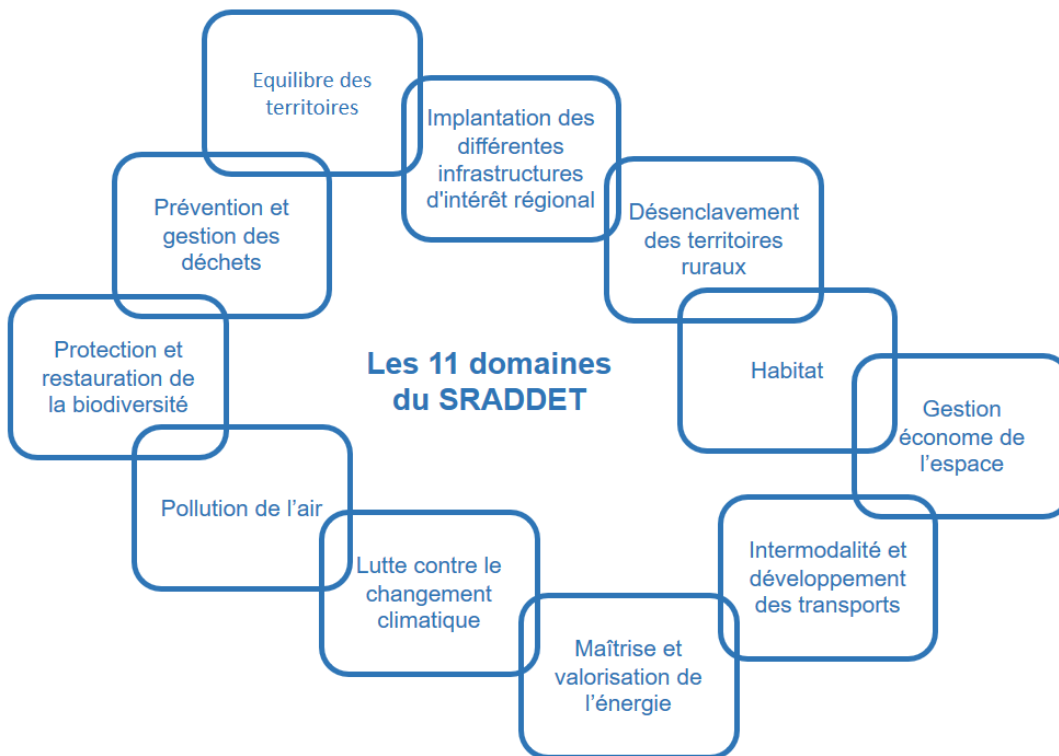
Les 11 domaines du SRADDET

Equilibre des territoires

Implantation des différentes infrastructures d'intérêt régional

Désenclavement des territoires ruraux

Habitat

Gestion économe de l'espace

Intermodalité et développement des transports

Maîtrise et valorisation de l'énergie

Lutte contre le changement climatique

Pollution de l'air

Protection et restauration de la biodiversité

Prévention et gestion des déchets